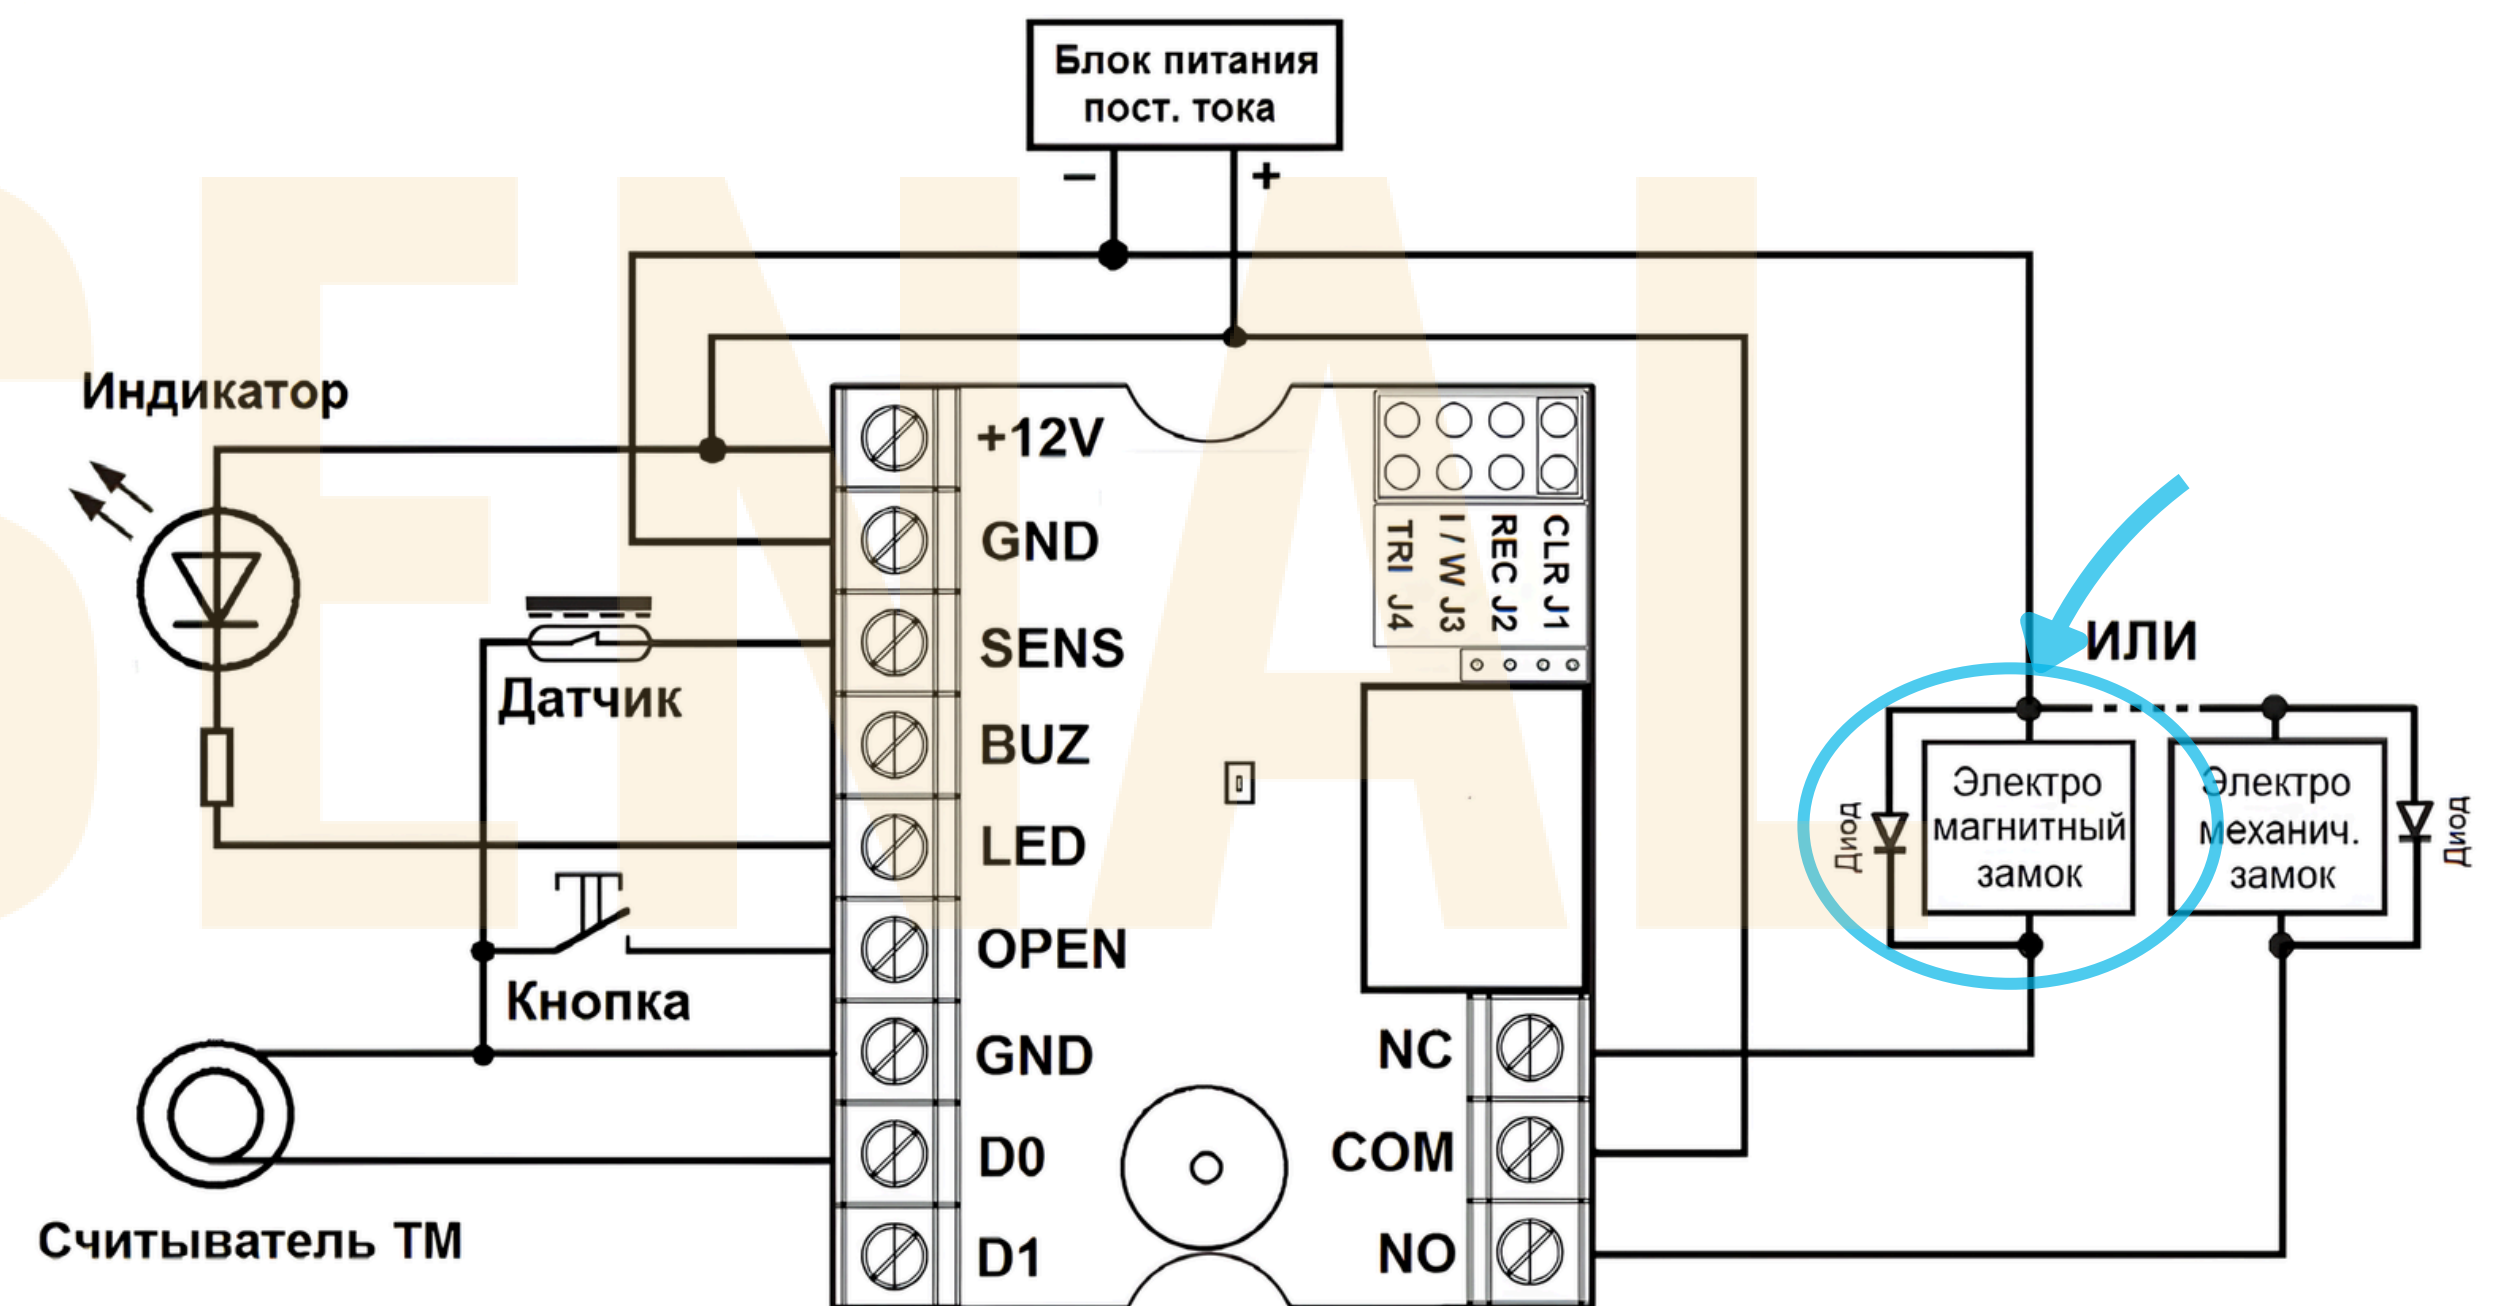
Блок питания пост. тока

–
+

Индикатор

+12V
GND
SENS
BUZ
LED
OPEN
GND
D0
D1

CLR J1
REC J2
I / W J3
TRI J4

Датчик

Кнопка

Считыватель ТМ

NC
COM
NO

ИЛИ

Диод
Электро магнитный замок

Электро механич. замок
Диод